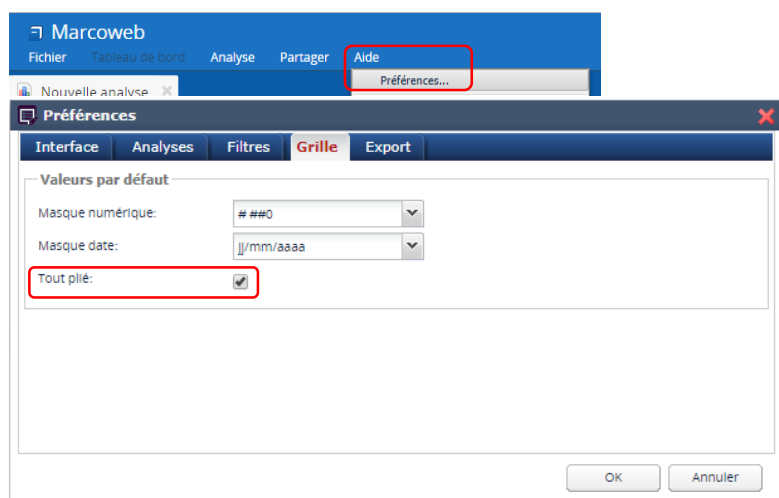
Marcoweb
Fichier Tableau de bord Analyse Partager Aide
Préférences...
Nouvelle analyse

Préférences
Interface Analyses Filtres Grille Export
Valeurs par défaut
Masque numérique: # ##0
Masque date: jj/mm/aaaa
Tout plié:
OK Annuler